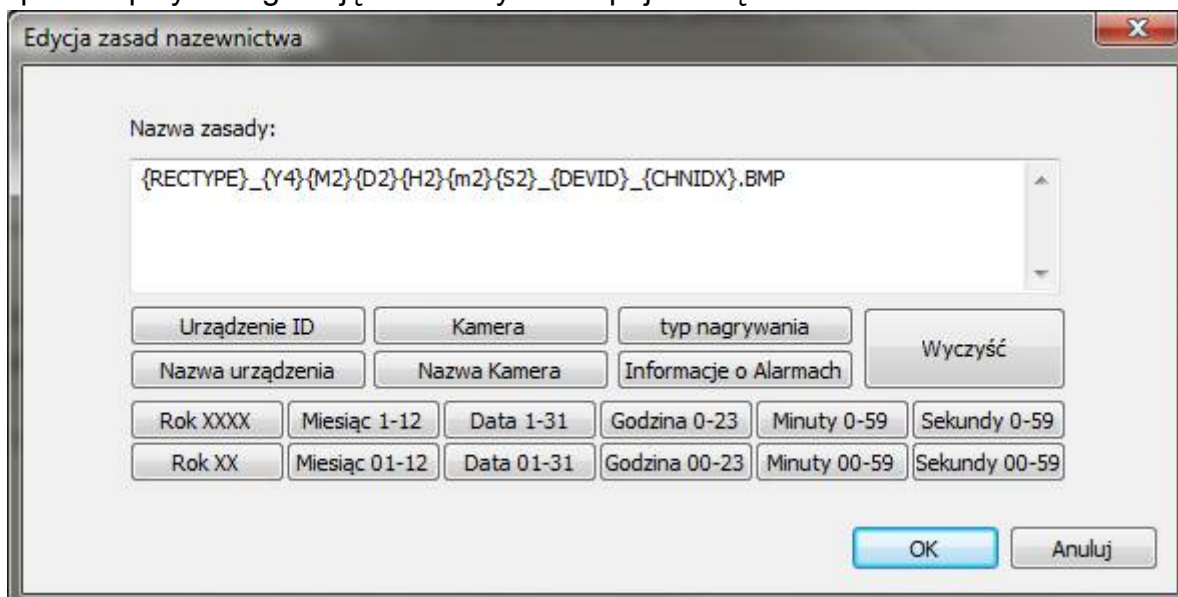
Edycja zasad nazewnictwa

Nazwa zasady:

{RECTYPE}_{Y4}{M2}{D2}{H2}{m2}{S2}_{DEVID}_{CHNIDX}.BMP

Urządzenie ID
Kamera
typ nagrywania
Nazwa urządzenia
Nazwa Kamera
Informacje o Alarmach
Wyczyść

Rok XXXX
Miesiąc 1-12
Data 1-31
Godzina 0-23
Minuty 0-59
Sekundy 0-59
Rok XX
Miesiąc 01-12
Data 01-31
Godzina 00-23
Minuty 00-59
Sekundy 00-59

OK
Anuluj